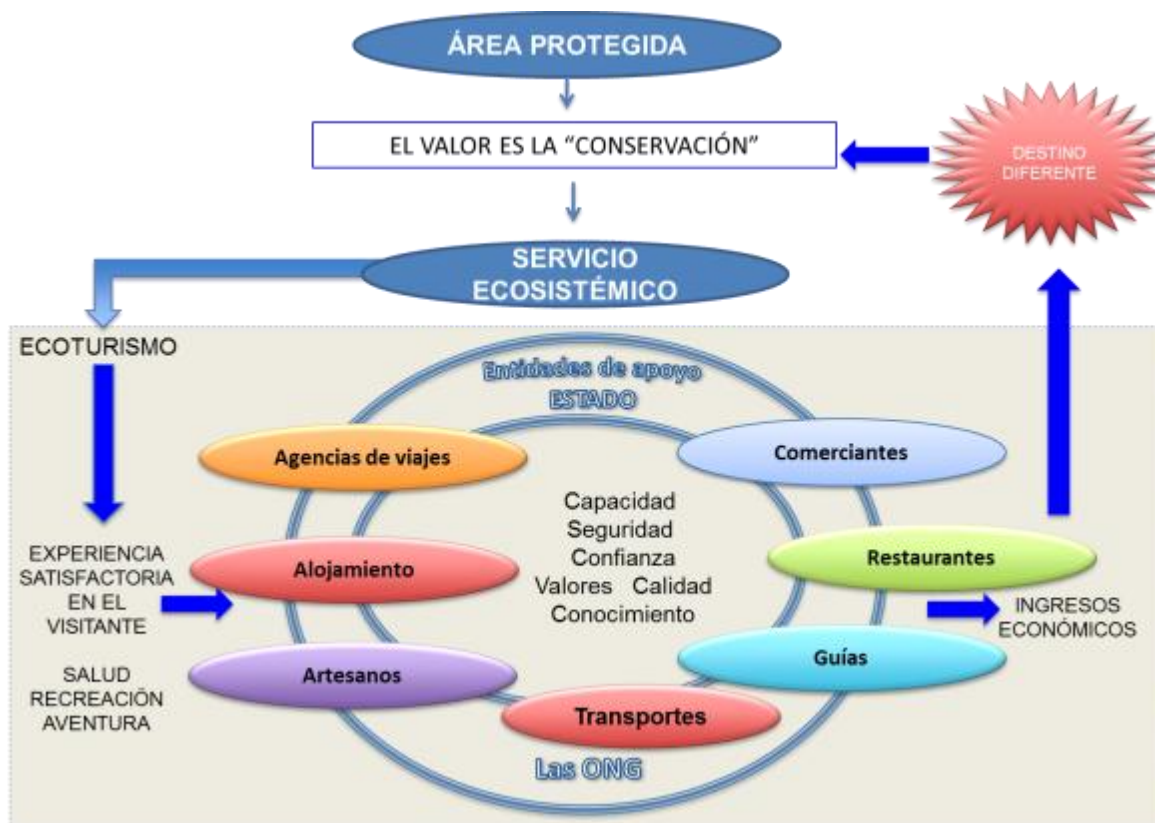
ÁREA PROTEGIDA

EL VALOR ES LA "CONSERVACIÓN"

DESTINO DIFERENTE

SERVICIO ECOSISTÉMICO

ECOTURISMO

Entidades de apoyo
ESTADO

Agencias de viajes

Comerciantes

Capacidad
Seguridad
Confianza
Valores Calidad
Conocimiento

EXPERIENCIA SATISFACTORIA EN EL VISITANTE

Alojamiento

Restaurantes

INGRESOS ECONÓMICOS

SALUD
RECREACIÓN
AVENTURA

Artesanos

Guías

Transportes

Las ONG